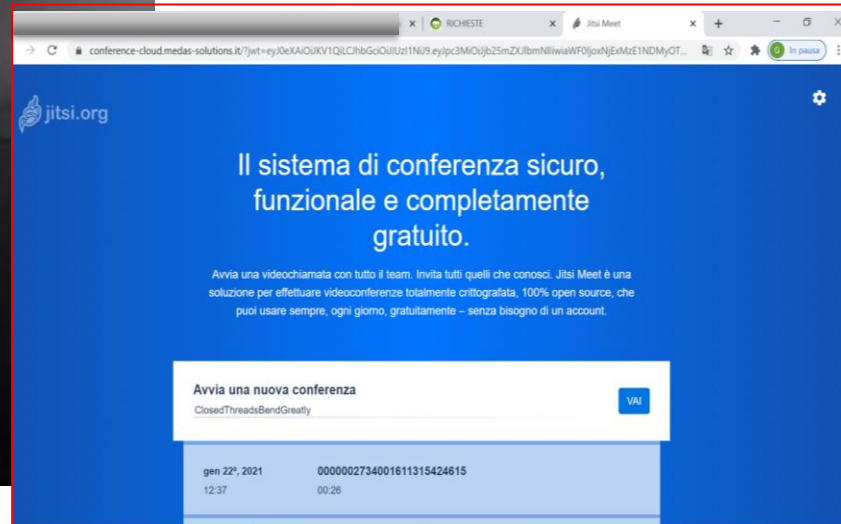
RICHIESTE
Jitsi Meet
conference-cloud.medas-solutions.it/?jwt=eyJ0eXAiOiJKV1QiLCJhbGciOiJIUzI1NiJ9.eyJpc3MiOiJjb25mZXJlbmNlIiwiaWF0IjoxNjExMzE1NDMyOT...
In pausa
jitsi.org
Il sistema di conferenza sicuro, funzionale e completamente gratuito.
Avvia una videochiamata con tutto il team. Invita tutti quelli che conosci. Jitsi Meet è una soluzione per effettuare videoconferenze totalmente crittografata, 100% open source, che puoi usare sempre, ogni giorno, gratuitamente – senza bisogno di un account.
Avvia una nuova conferenza
ClosedThreadsBendGreatly
VAI
gen 22°, 2021
12:37
0000002734001611315424615
00:26